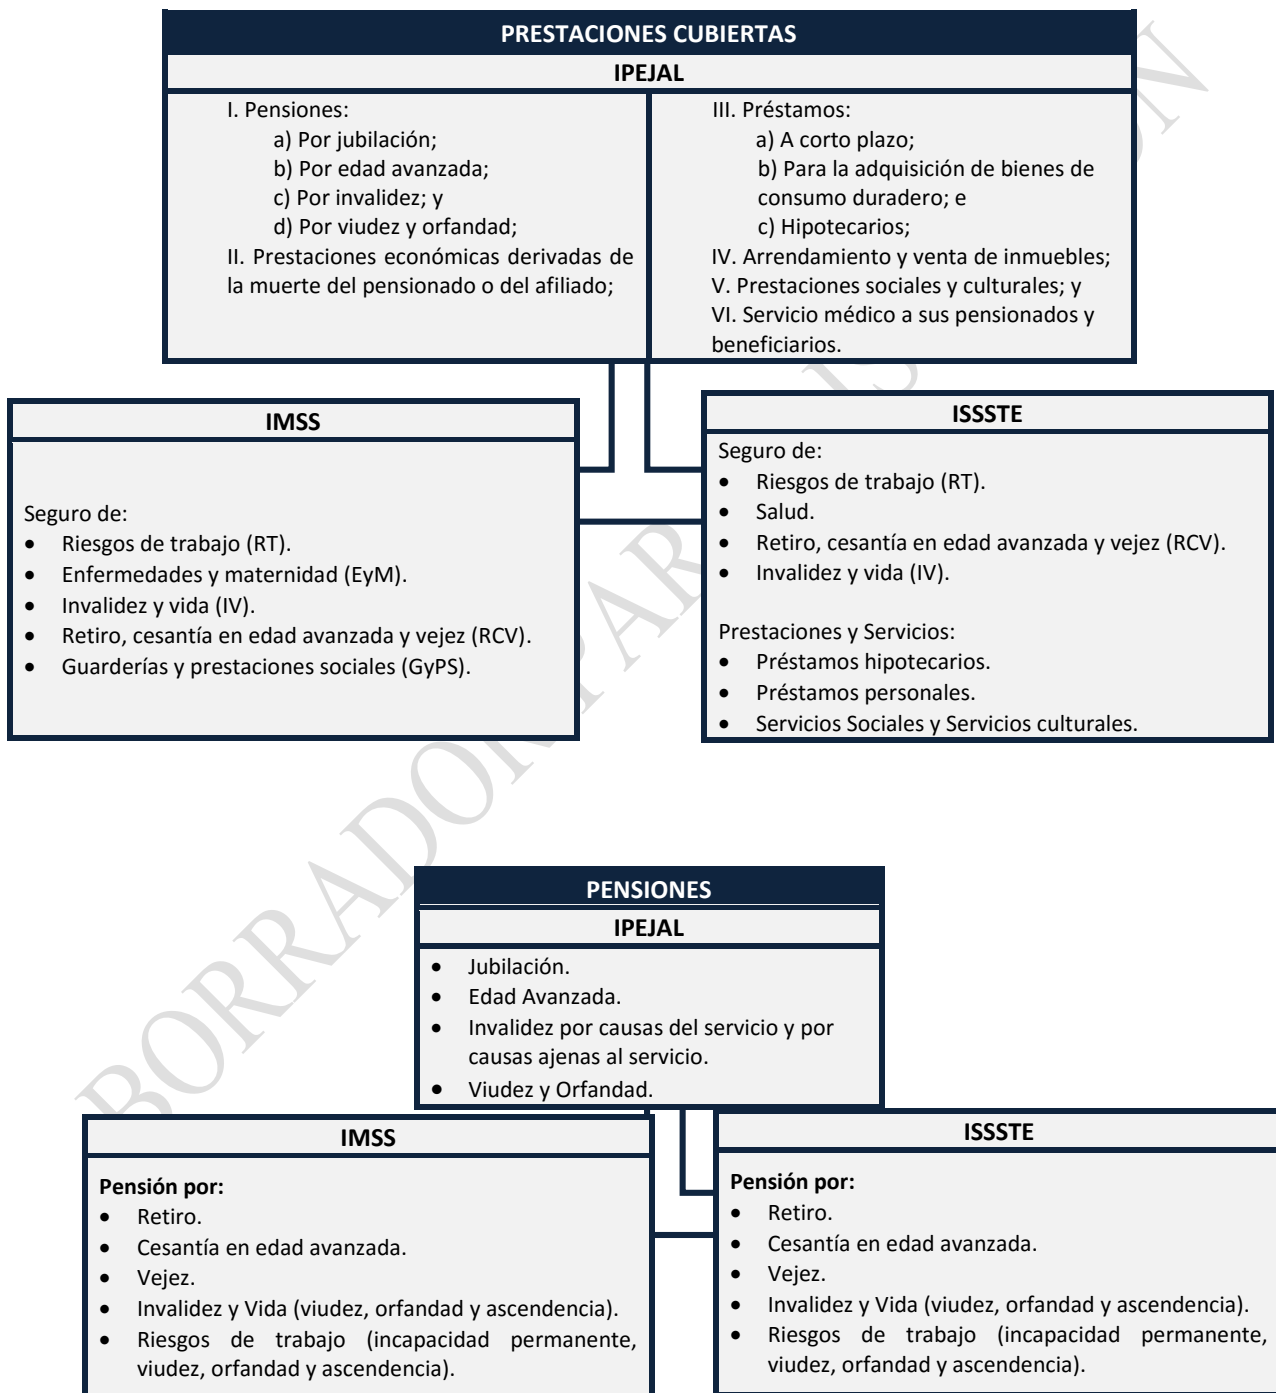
PRESTACIONES CUBIERTAS

IPEJAL

I. Pensiones:
a) Por jubilación;
b) Por edad avanzada;
c) Por invalidez; y
d) Por viudez y orfandad;
II. Prestaciones económicas derivadas de la muerte del pensionado o del afiliado;

III. Préstamos:
a) A corto plazo;
b) Para la adquisición de bienes de consumo duradero; e
c) Hipotecarios;
IV. Arrendamiento y venta de inmuebles;
V. Prestaciones sociales y culturales; y
VI. Servicio médico a sus pensionados y beneficiarios.

IMSS

Seguro de:
- Riesgos de trabajo (RT).
- Enfermedades y maternidad (EyM).
- Invalidez y vida (IV).
- Retiro, cesantía en edad avanzada y vejez (RCV).
- Guarderías y prestaciones sociales (GyPS).

ISSSTE

Seguro de:
- Riesgos de trabajo (RT).
- Salud.
- Retiro, cesantía en edad avanzada y vejez (RCV).
- Invalidez y vida (IV).

Prestaciones y Servicios:
- Préstamos hipotecarios.
- Préstamos personales.
- Servicios Sociales y Servicios culturales.

BORRADOR PARA DISCUSIÓN

PENSIONES

IPEJAL

- Jubilación.
- Edad Avanzada.
- Invalidez por causas del servicio y por causas ajenas al servicio.
- Viudez y Orfandad.

IMSS

Pensión por:
- Retiro.
- Cesantía en edad avanzada.
- Vejez.
- Invalidez y Vida (viudez, orfandad y ascendencia).
- Riesgos de trabajo (incapacidad permanente, viudez, orfandad y ascendencia).

ISSSTE

Pensión por:
- Retiro.
- Cesantía en edad avanzada.
- Vejez.
- Invalidez y Vida (viudez, orfandad y ascendencia).
- Riesgos de trabajo (incapacidad permanente, viudez, orfandad y ascendencia).